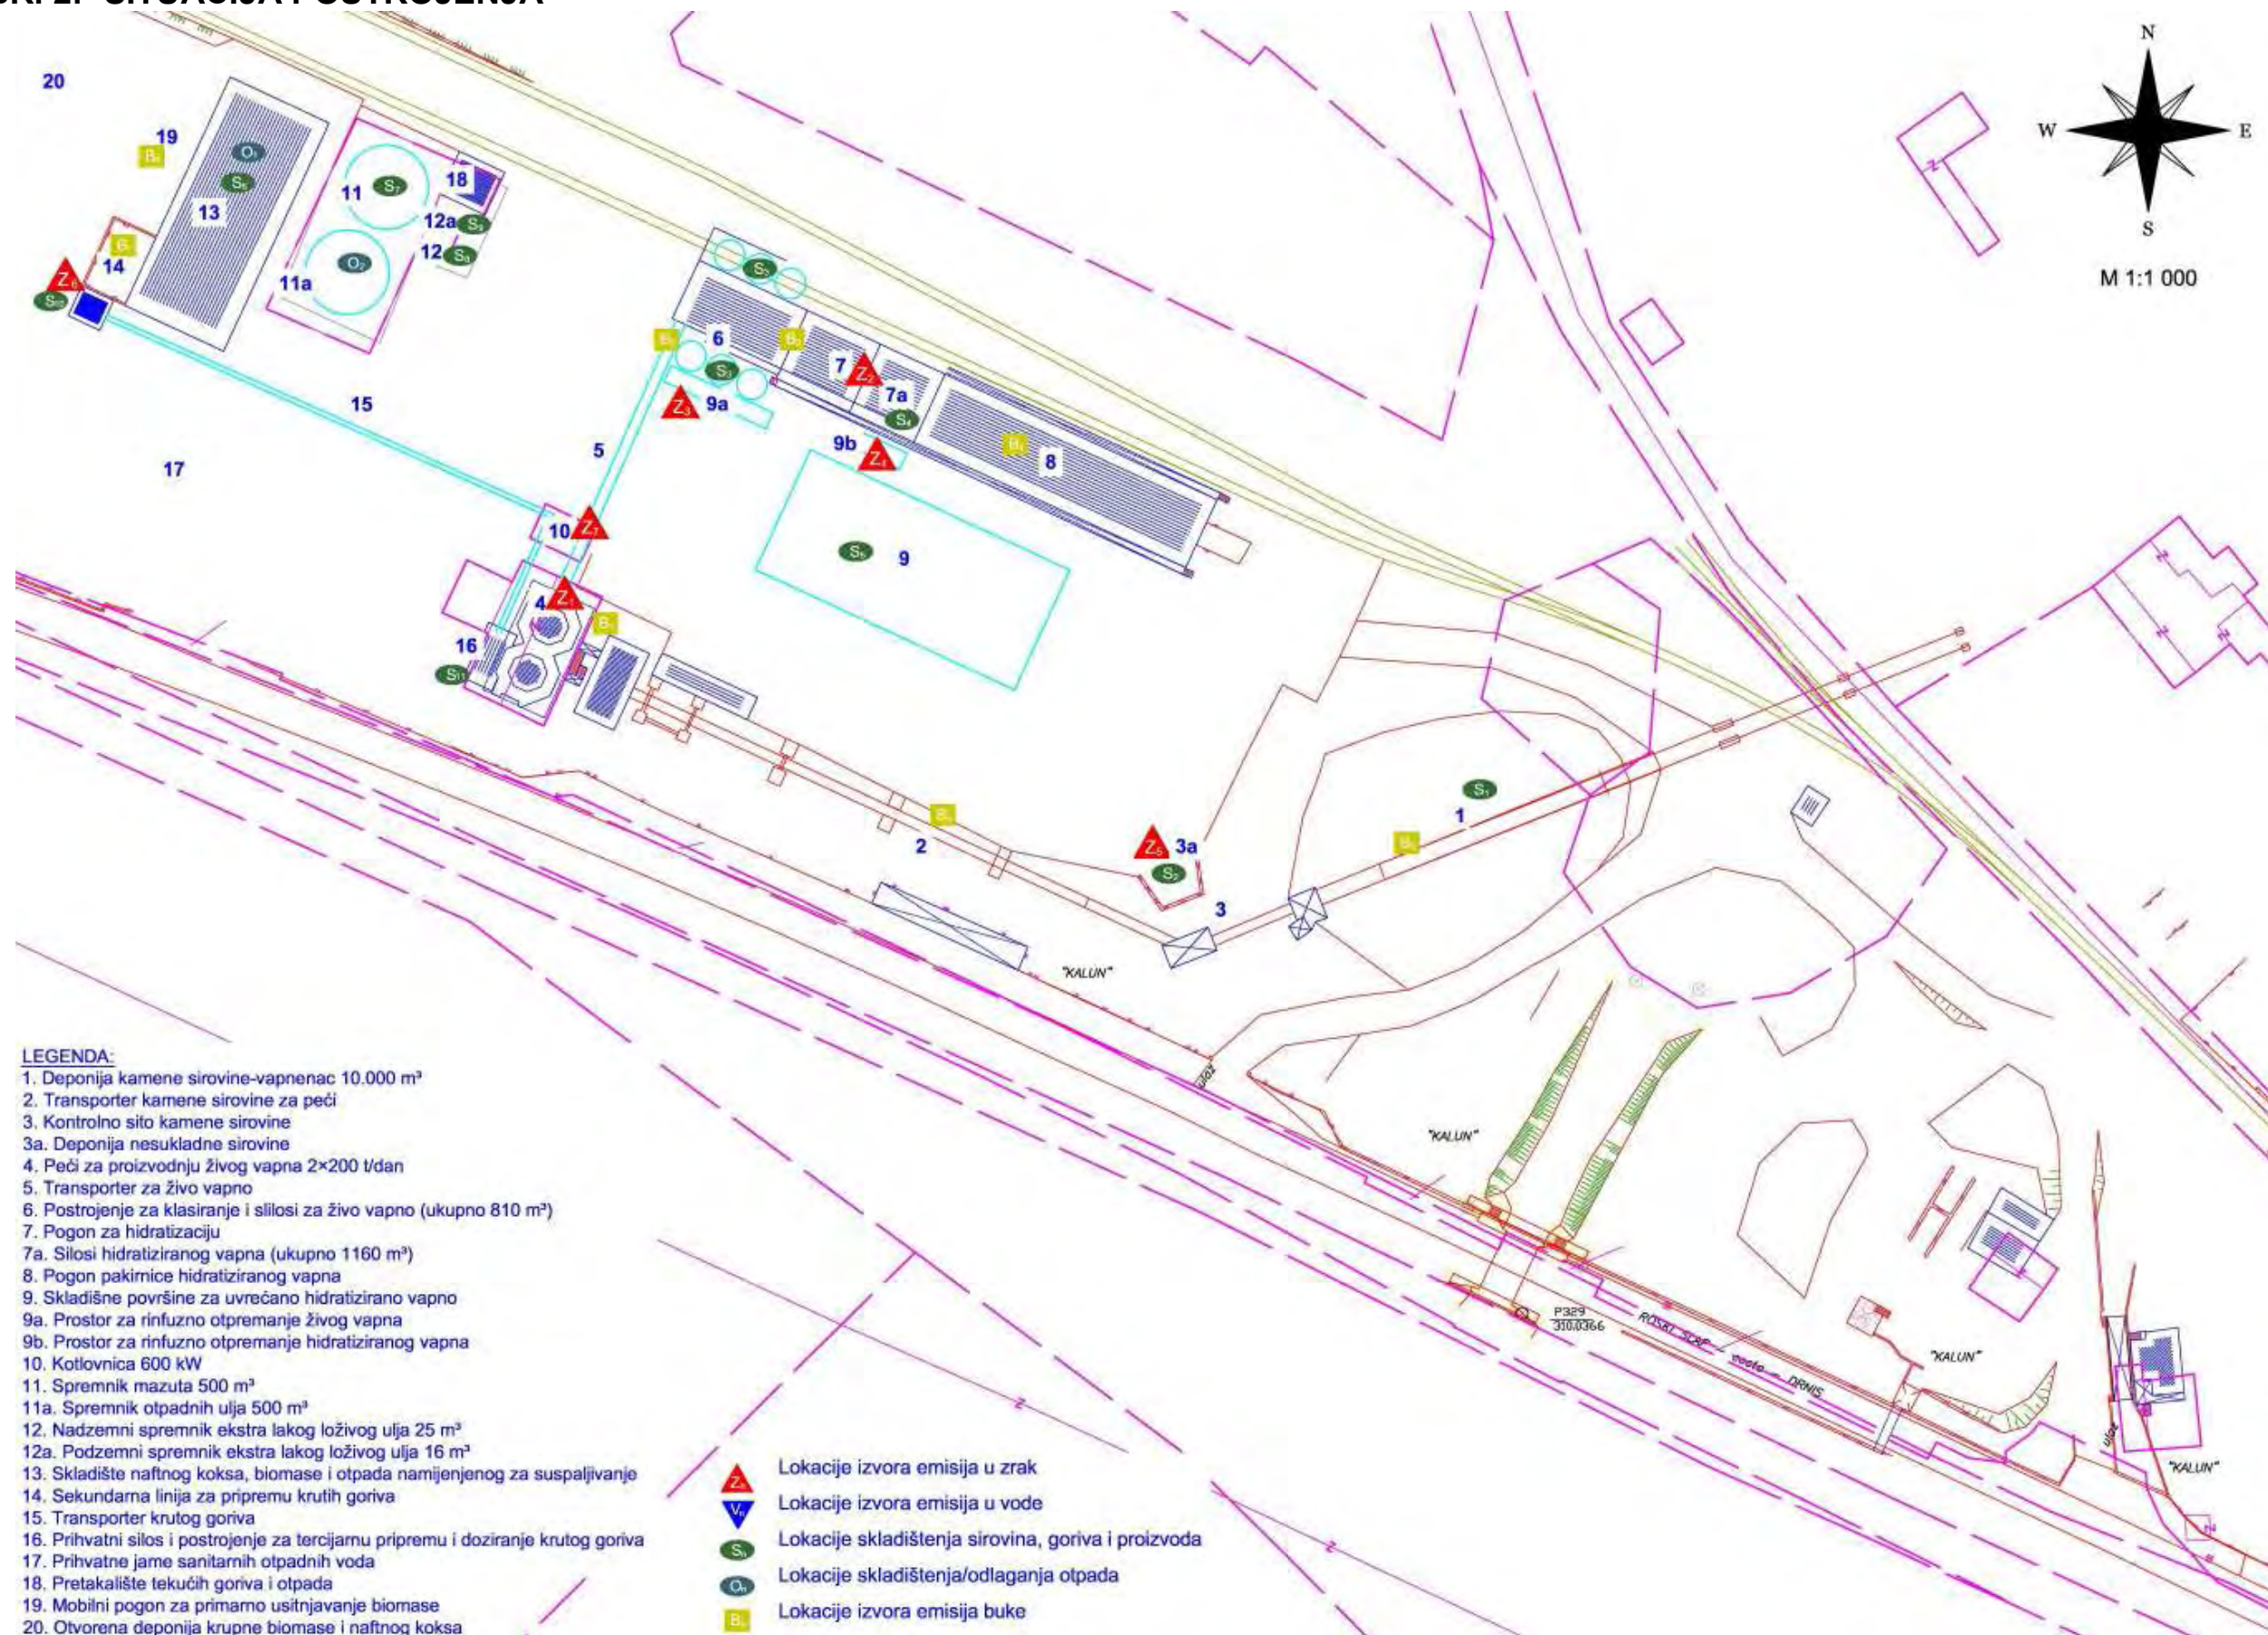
SLIKA 2. SITUACIJA POSTROJENJA

N
W
E
S
M 1:1 000

20
19
$B_6$
$O_1$
$S_6$
13
11
$S_7$
18
12a
$S_8$
12
$S_9$
$O_2$
11a
$B_7$
14
$Z_6$
$S_{10}$
$S_2$
$B_3$
6
$B_2$
$S_3$
7
$Z_2$
7a
$Z_3$
9a
$S_4$
15
5
9b
$Z_4$
$B_4$
8
17
10
$Z_7$
$S_5$
9
4
$Z_1$
$B_1$
16
$S_{11}$
$S_1$
1
$B_1$
$B_0$
2
$Z_5$
3a
$S_2$
3
"KALUN"
"KALUN"
"KALUN"
"KALUN"
ulaz
ulaz
P329
310.0366
ROSKI SLAP – cesta – DRNIŠ

LEGENDA:
1. Deponija kamene sirovine-vapnenac 10.000 m³
2. Transporter kamene sirovine za peći
3. Kontrolno sito kamene sirovine
3a. Deponija nesukladne sirovine
4. Peći za proizvodnju živog vapna 2×200 t/dan
5. Transporter za živo vapno
6. Postrojenje za klasiranje i slilosi za živo vapno (ukupno 810 m³)
7. Pogon za hidratizaciju
7a. Silosi hidratiziranog vapna (ukupno 1160 m³)
8. Pogon pakirnice hidratiziranog vapna
9. Skladišne površine za uvrećano hidratizirano vapno
9a. Prostor za rinfuzno otpremanje živog vapna
9b. Prostor za rinfuzno otpremanje hidratiziranog vapna
10. Kotlovnica 600 kW
11. Spremnik mazuta 500 m³
11a. Spremnik otpadnih ulja 500 m³
12. Nadzemni spremnik ekstra lakog loživog ulja 25 m³
12a. Podzemni spremnik ekstra lakog loživog ulja 16 m³
13. Skladište naftnog koksa, biomase i otpada namijenjenog za suspaljivanje
14. Sekundarna linija za pripremu krutih goriva
15. Transporter krutog goriva
16. Prihvatni silos i postrojenje za tercijarnu pripremu i doziranje krutog goriva
17. Prihvatne jame sanitarnih otpadnih voda
18. Pretakalište tekućih goriva i otpada
19. Mobilni pogon za primarno usitnjavanje biomase
20. Otvorena deponija krupne biomase i naftnog koksa

$Z_n$ Lokacije izvora emisija u zrak
$V_n$ Lokacije izvora emisija u vode
$S_n$ Lokacije skladištenja sirovina, goriva i proizvoda
$O_n$ Lokacije skladištenja/odlaganja otpada
$B_n$ Lokacije izvora emisija buke